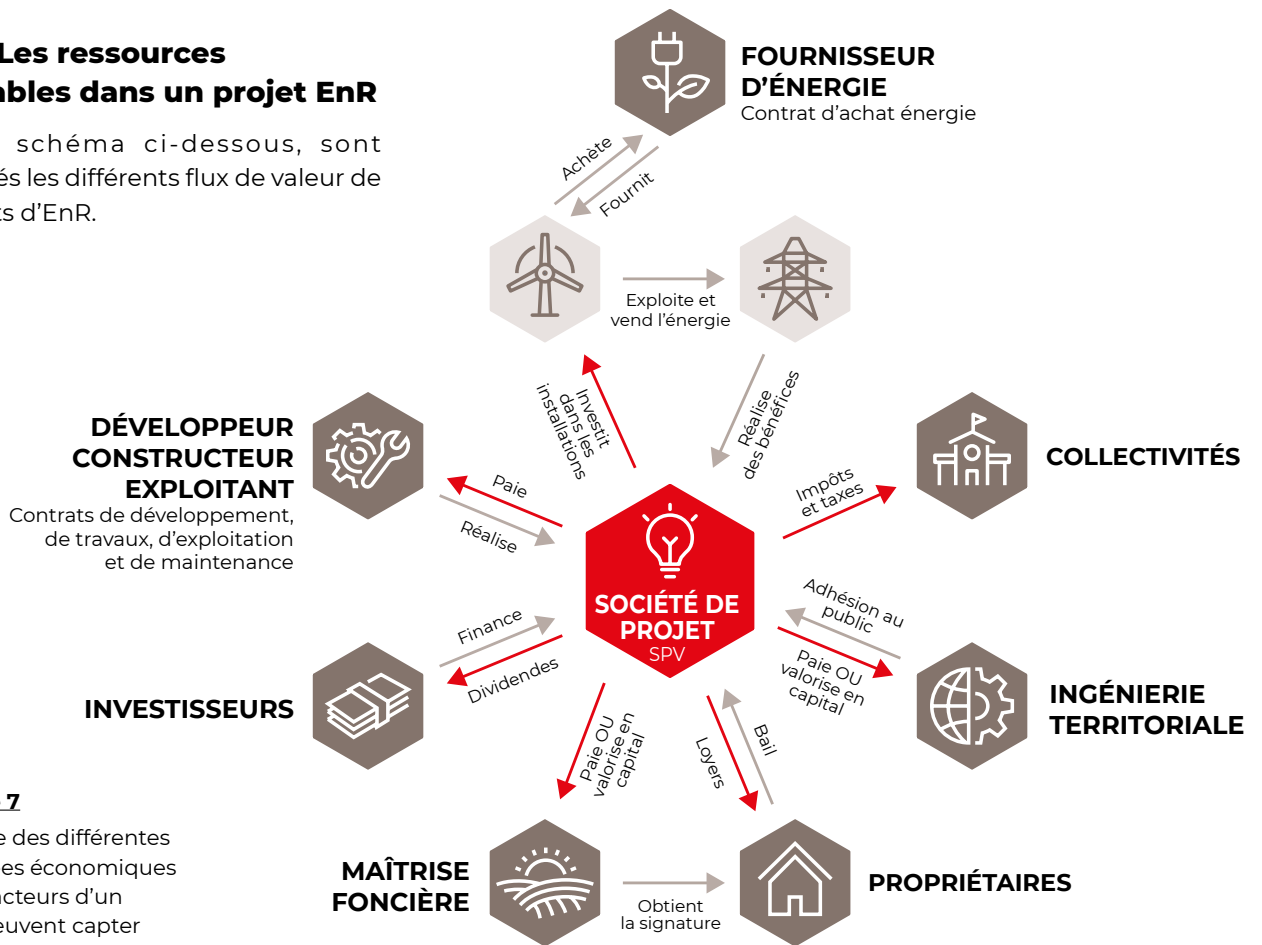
Les ressources
ables dans un projet EnR

schéma ci-dessous, sont
és les différents flux de valeur de
ts d'EnR.

FOURNISSEUR D'ÉNERGIE
Contrat d'achat énergie

Achète
Fournit

Exploite et vend l'énergie

Investit dans les installations

Réalise des bénéfices

DÉVELOPPEUR CONSTRUCTEUR EXPLOITANT
Contrats de développement, de travaux, d'exploitation et de maintenance

Paie
Réalise

SOCIÉTÉ DE PROJET
SPV

Impôts et taxes

COLLECTIVITÉS

Adhésion au public
Paie OU valorise en capital

INGÉNIERIE TERRITORIALE

Finance
Dividendes

INVESTISSEURS

Paie OU valorise en capital

Loyers
Bail

7
e des différentes
es économiques
acteurs d'un
euvent capter

MAÎTRISE FONCIÈRE

Obtient la signature

PROPRIÉTAIRES